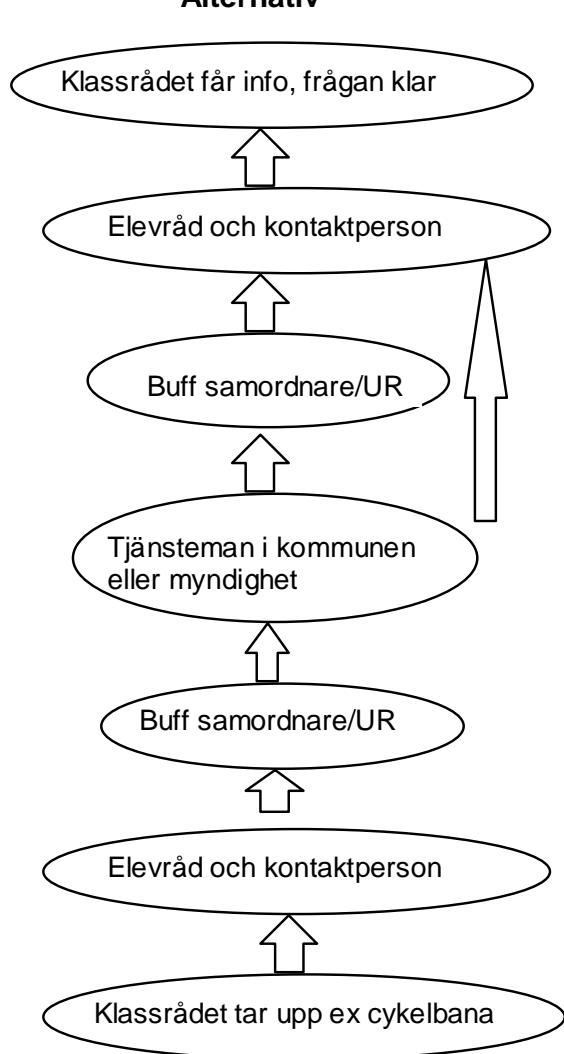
Alternativ

Klassrådet får info, frågan klar

Elevråd och kontaktperson

Buff samordnare/UR

Tjänsteman i kommunen eller myndighet

Buff samordnare/UR

Elevråd och kontaktperson

Klassrådet tar upp ex cykelbana